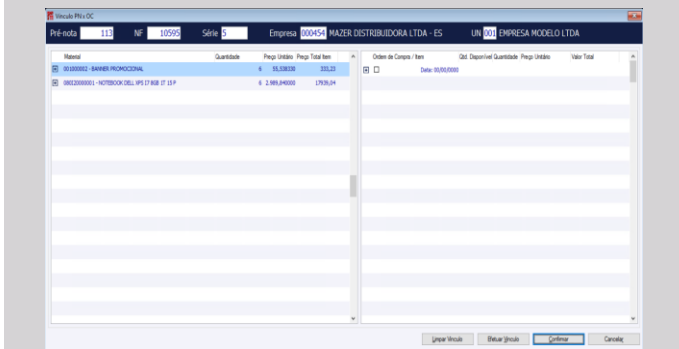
Vínculo PN x OC

Pré-nota 113 NF 10595 Série 5 Empresa 000454 MAZER DISTRIBUIDORA LTDA - ES UN 001 EMPRESA MODELO LTDA

| Material | Quantidade | Preço Unitário | Preço Total item |
|---|---|---|---|
| 001000002 - BANNER PROMOCIONAL | 6 | 55,538330 | 333,22 |
| 08020000001 - NOTEBOOK DELL XPS 17 8GB 1T 15 P | 6 | 2.989,840000 | 17939,04 |

| Ordem de Compra / Item | Qtd. Disponível | Quantidade | Preço Unitário | Valor Total |
|---|---|---|---|---|
| Data: 00/00/0000 | | | | |

Limpar Vínculo | Efetuar Vínculo | Confirmar | Cancelar